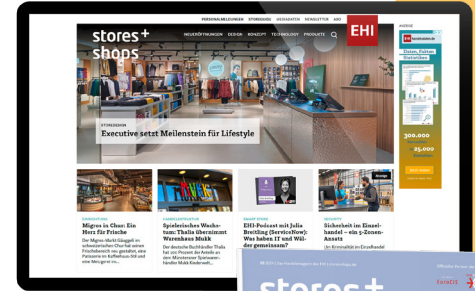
PERSONALMELDUNGEN STOREGUIDE MEDIADATEN NEWSLETTER ABO

stores+ shops

NEUERÖFFNUNGEN DESIGN KONZEPT TECHNOLOGY PRODUKTE

EHI

ANZEIGE

Daten, Fakten, Statistiken

300.000
25.000

STOREDESIGN
Executive setzt Meilenstein für Lifestyle

EINRICHTUNG
Migros in Chur: Ein Herz für Frische
Der Migros-Markt Gäuggeli im schweizerischen Chur hat seinen Frischebereich neu gestaltet, eine Patisserie im Kaffeehaus-Stil und eine Metzgerei im...

STORE-INSPIRATION
Spielerisches Wachstum: Thalia übernimmt Warenhaus Mukk
Der deutsche Buchhändler Thalia hat 2022 Prozent der Anteile an dem Münsteraner Spielwarenhändler Mukk Kinderwelt...

SMART STORE
EHI-Podcast mit Julie Breitling (ServiceNow): Was haben IT und Wälder gemeinsam?

Anzeige
SECURITY
Sicherheit im Einzelhandel – ein 3-Zonen-Ansatz
Ein Kriminalität im Einzelhandel

stores+